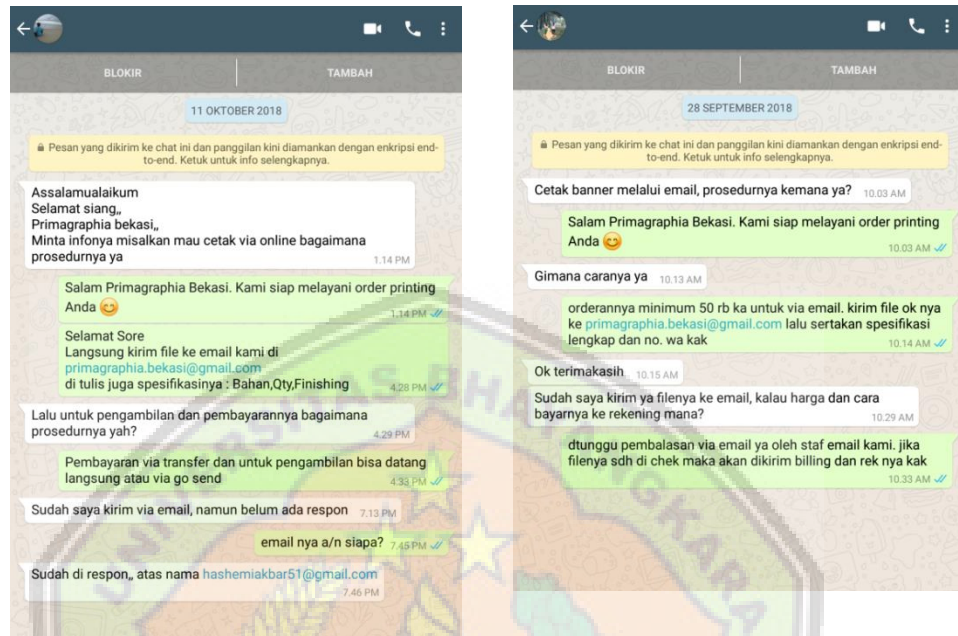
BLOKIR
TAMBAH

11 OKTOBER 2018

Pesan yang dikirim ke chat ini dan panggilan kini diamankan dengan enkripsi end-to-end. Ketuk untuk info selengkapnya.

Assalamualaikum
Selamat siang,,
Primagraphia bekasi,,
Minta infonya misalkan mau cetak via online bagaimana prosedurnya ya 1.14 PM

Salam Primagraphia Bekasi. Kami siap melayani order printing Anda 😊 1.14 PM

Selamat Sore
Langsung kirim file ke email kami di primagraphia.bekasi@gmail.com
di tulis juga spesifikasinya : Bahan,Qty,Finishing 4.28 PM

Lalu untuk pengambilan dan pembayarannya bagaimana prosedurnya yah? 4.29 PM

Pembayaran via transfer dan untuk pengambilan bisa datang langsung atau via go send 4.33 PM

Sudah saya kirim via email, namun belum ada respon 7.13 PM

email nya a/n siapa? 7.45 PM

Sudah di respon,, atas nama hashemiakbar51@gmail.com 7.46 PM

BLOKIR
TAMBAH

28 SEPTEMBER 2018

Pesan yang dikirim ke chat ini dan panggilan kini diamankan dengan enkripsi end-to-end. Ketuk untuk info selengkapnya.

Cetak banner melalui email, prosedurnya kemana ya? 10.03 AM

Salam Primagraphia Bekasi. Kami siap melayani order printing Anda 😊 10.03 AM

Gimana caranya ya 10.13 AM

orderannya minimum 50 rb ka untuk via email. kirim file ok nya ke primagraphia.bekasi@gmail.com lalu sertakan spesifikasi lengkap dan no. wa kak 10.14 AM

Ok terimakasih 10.15 AM

Sudah saya kirim ya filenya ke email, kalau harga dan cara bayarnya ke rekening mana? 10.29 AM

dtunggu pembalasan via email ya oleh staf email kami. jika filenya sdh di chek maka akan dikirim billing dan rek nya kak 10.33 AM